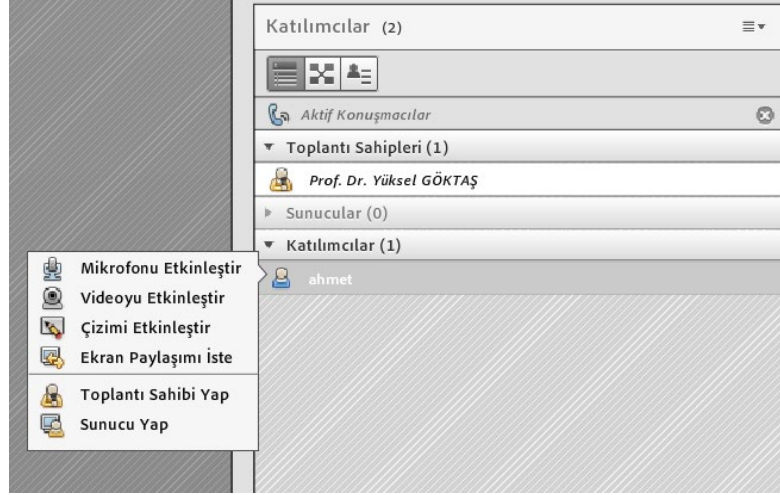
Katılımcılar (2)

Aktif Konuşmacılar

▼ Toplantı Sahipleri (1)

Prof. Dr. Yüksel GÖKTAŞ

▶ Sunucular (0)

▼ Katılımcılar (1)

ahmet

Mikrofonu Etkinleştir
Videoyu Etkinleştir
Çizimi Etkinleştir
Ekran Paylaşımı İste
Toplantı Sahibi Yap
Sunucu Yap